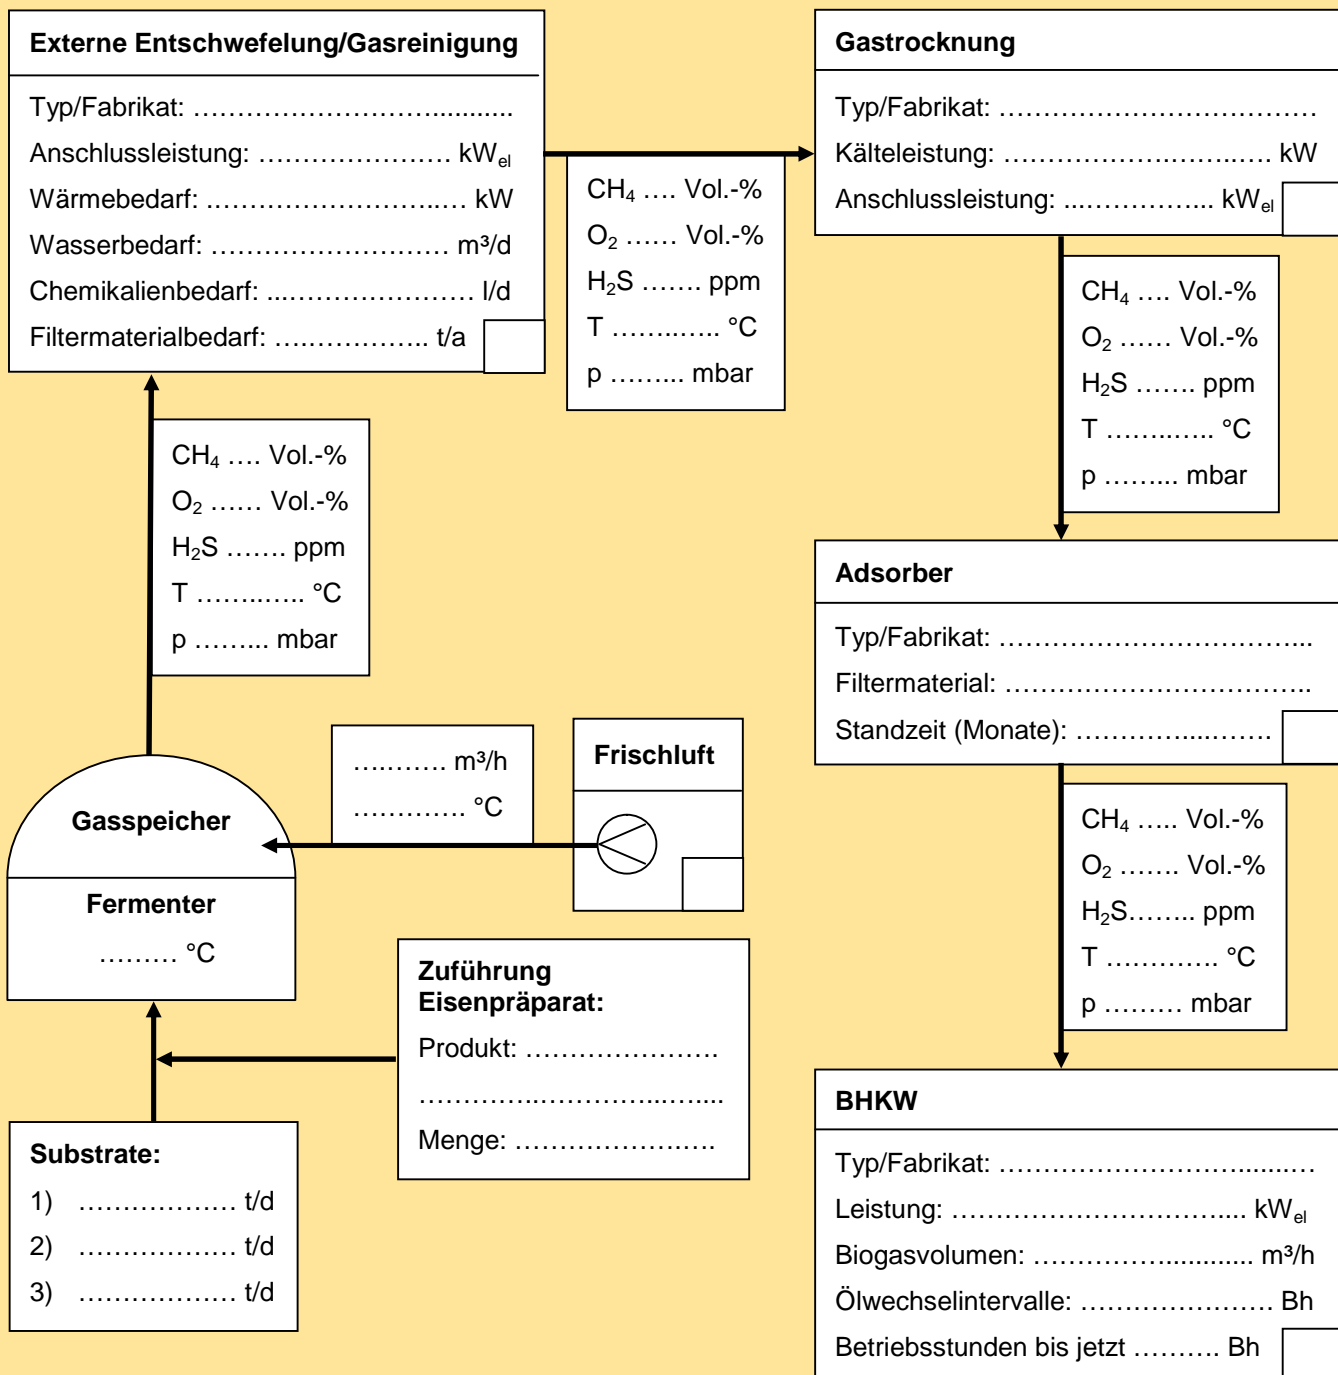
**Externe Entschwefelung/Gasreinigung**

Typ/Fabrikat: ……………………………..........

Anschlussleistung: ………………… $kW_{el}$

Wärmebedarf: ……………………..… kW

Wasserbedarf: ……………………… m³/d

Chemikalienbedarf: ...………………… l/d

Filtermaterialbedarf: ……………... t/a

$CH_4$ …. Vol.-%
$O_2$ …… Vol.-%
$H_2S$ ……. ppm
T …….….. °C
p ……... mbar

**Gastrocknung**

Typ/Fabrikat: ………………………………

Kälteleistung: ……………………….…. kW

Anschlussleistung: ..…………….. $kW_{el}$

$CH_4$ …. Vol.-%
$O_2$ …… Vol.-%
$H_2S$ ……. ppm
T …….….. °C
p ……... mbar

$CH_4$ …. Vol.-%
$O_2$ …… Vol.-%
$H_2S$ ……. ppm
T …….….. °C
p ……... mbar

**Adsorber**

Typ/Fabrikat: ……………………………...

Filtermaterial: …………………………….

Standzeit (Monate): …………...……..

………. m³/h
…………. °C

**Frischluft**

**Gasspeicher**

**Fermenter**

……… °C

$CH_4$ ….. Vol.-%
$O_2$ ……. Vol.-%
$H_2S$…….. ppm
T ………… °C
p ……… mbar

**Zuführung Eisenpräparat:**

Produkt: ………………….

……………..………...…....

Menge: ………………….

**BHKW**

Typ/Fabrikat: …………………….....…

Leistung: ………………………….... $kW_{el}$

Biogasvolumen: ………….......…. m³/h

Ölwechselintervalle: …………………. Bh

Betriebsstunden bis jetzt ………. Bh

**Substrate:**

1) ……………… t/d

2) ……………… t/d

3) ……………… t/d